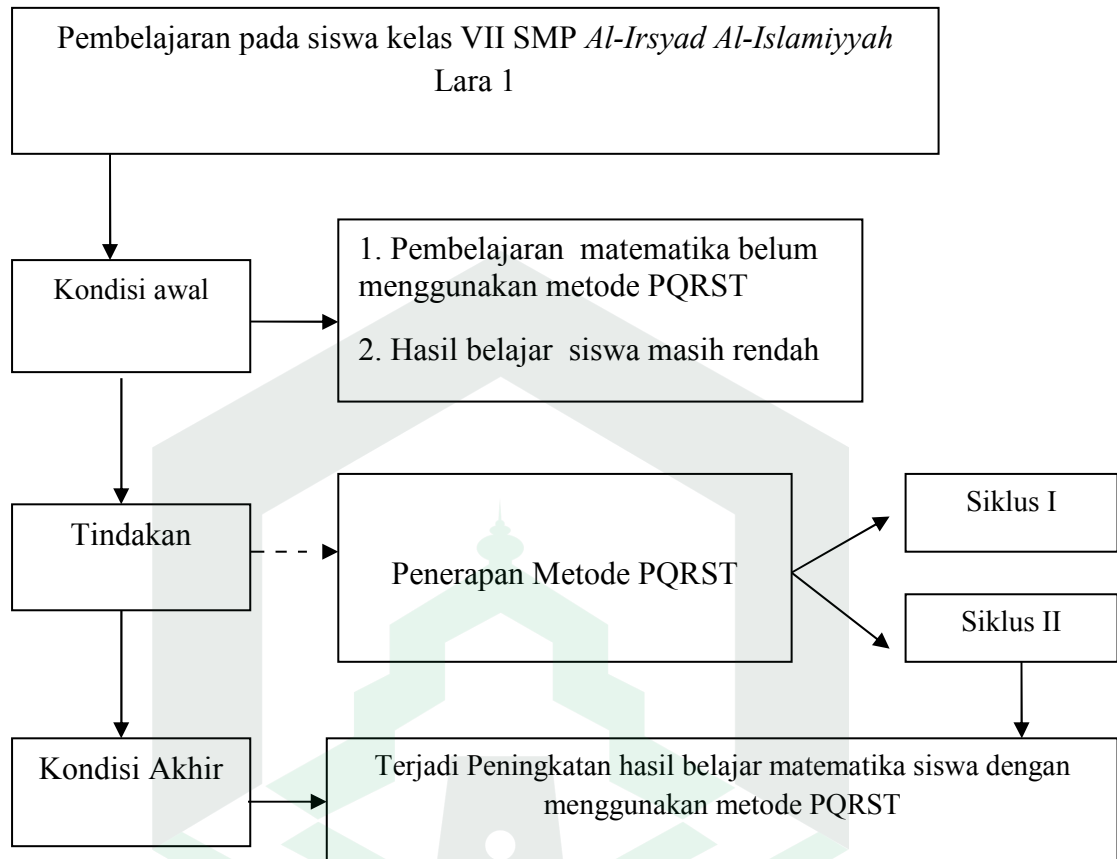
Pembelajaran pada siswa kelas VII SMP *Al-Irsyad Al-Islamiyyah* Lara 1

Kondisi awal

1. Pembelajaran matematika belum menggunakan metode PQRST

2. Hasil belajar siswa masih rendah

Tindakan

Penerapan Metode PQRST

Siklus I

Siklus II

Kondisi Akhir

Terjadi Peningkatan hasil belajar matematika siswa dengan menggunakan metode PQRST